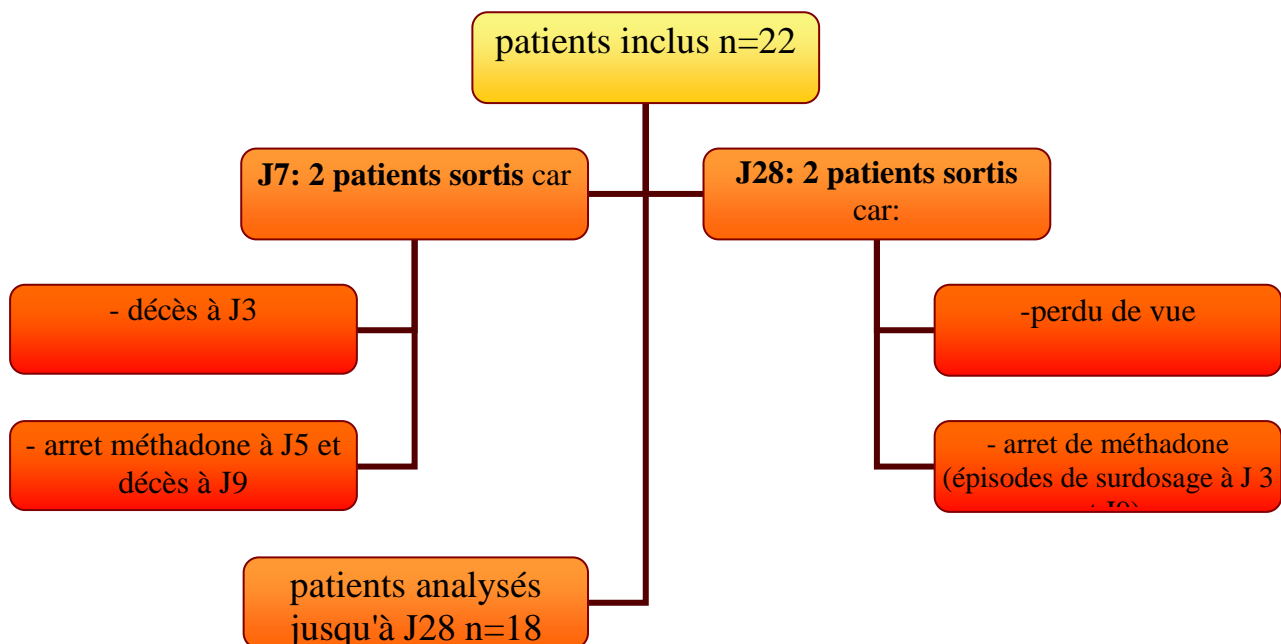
patients inclus n=22

**J7: 2 patients sortis** car

- décès à J3

- arret méthadone à J5 et décès à J9

**J28: 2 patients sortis** car:

-perdu de vue

- arret de méthadone (épisodes de surdosage à J 3 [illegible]

patients analysés jusqu'à J28 n=18